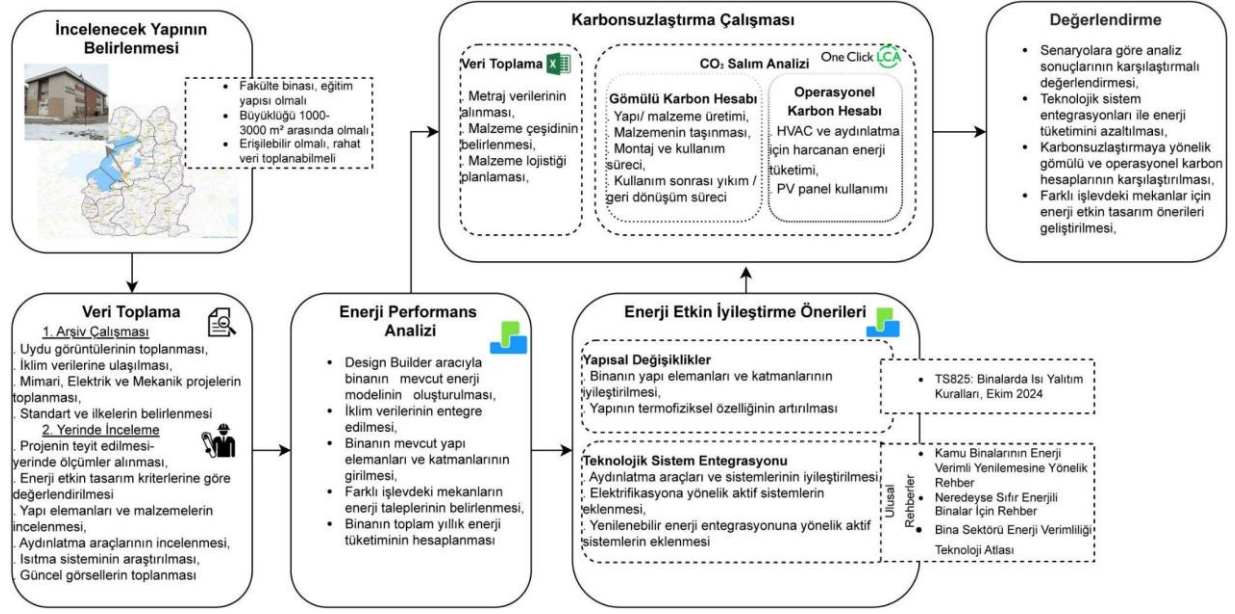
İncelenecek Yapının Belirlenmesi

• Fakülte binası, eğitim yapısı olmalı
• Büyüklüğü 1000-3000 m² arasında olmalı
• Erişilebilir olmalı, rahat veri toplanabilmeli

Karbonsuzlaştırma Çalışması

Veri Toplama
. Metraj verilerinin alınması,
. Malzeme çeşidinin belirlenmesi,
. Malzeme lojistiği planlaması,

$CO_2$ Salım Analizi
One Click LCA

Gömülü Karbon Hesabı
. Yapı/ malzeme üretimi,
. Malzemenin taşınması,
. Montaj ve kullanım süreci,
. Kullanım sonrası yıkım / geri dönüşüm süreci

Operasyonel Karbon Hesabı
. HVAC ve aydınlatma için harcanan enerji tüketimi,
. PV panel kullanımı

Değerlendirme

• Senaryolara göre analiz sonuçlarının karşılaştırmalı değerlendirmesi,
• Teknolojik sistem entegrasyonları ile enerji tüketimini azaltılması,
• Karbonsuzlaştırmaya yönelik gömülü ve operasyonel karbon hesaplarının karşılaştırılması,
• Farklı işlevdeki mekanlar için enerji etkin tasarım önerileri geliştirilmesi,

Veri Toplama
1. Arşiv Çalışması
. Uydu görüntülerinin toplanması,
. İklim verilerine ulaşılması,
. Mimari, Elektrik ve Mekanik projelerin toplanması,
. Standart ve ilkelerin belirlenmesi
2. Yerinde İnceleme
. Projenin teyit edilmesi-yerinde ölçümler alınması,
. Enerji etkin tasarım kriterlerine göre değerlendirilmesi
. Yapı elemanları ve malzemelerin incelenmesi,
. Aydınlatma araçlarının incelenmesi,
. Isıtma sisteminin araştırılması,
. Güncel görsellerin toplanması

Enerji Performans Analizi
• Design Builder aracıyla binanın mevcut enerji modelinin oluşturulması,
• İklim verilerinin entegre edilmesi,
• Binanın mevcut yapı elemanları ve katmanlarının girilmesi,
• Farklı işlevdeki mekanların enerji taleplerinin belirlenmesi,
• Binanın toplam yıllık enerji tüketiminin hesaplanması

Enerji Etkin İyileştirme Önerileri

Yapısal Değişiklikler
. Binanın yapı elemanları ve katmanlarının iyileştirilmesi,
. Yapının termofiziksel özelliğinin artırılması

• TS825: Binalarda Isı Yalıtım Kuralları, Ekim 2024

Teknolojik Sistem Entegrasyonu
. Aydınlatma araçları ve sistemlerinin iyileştirilmesi
. Elektrifikasyona yönelik aktif sistemlerin eklenmesi,
. Yenilenebilir enerji entegrasyonuna yönelik aktif sistemlerin eklenmesi

Ulusal Rehberler
• Kamu Binalarının Enerji Verimli Yenilenmesine Yönelik Rehber
• Neredeyse Sıfır Enerjili Binalar İçin Rehber
• Bina Sektörü Enerji Verimliliği Teknoloji Atlası